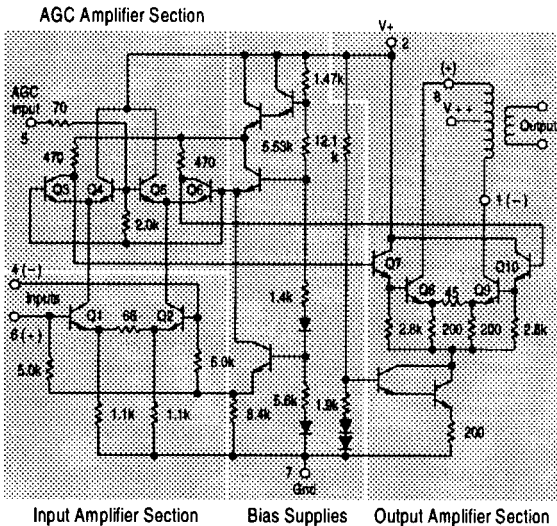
AGC Amplifier Section

V+
2

AGC Input
70
5

470
Q3
Q4
Q5
Q6
470
2.0k
1.47k
5.53k
12.1k

8 (+)
V++
Output
1 (−)

4 (−)
Inputs
6 (+)
Q1
66
Q2
5.0k
5.0k
1.1k
1.1k
8.4k
1.4k
5.6k
1.9k

Q7
Q8
45
Q9
Q10
2.8k
200
200
2.8k
200

7
Gnd

Input Amplifier Section
Bias Supplies
Output Amplifier Section